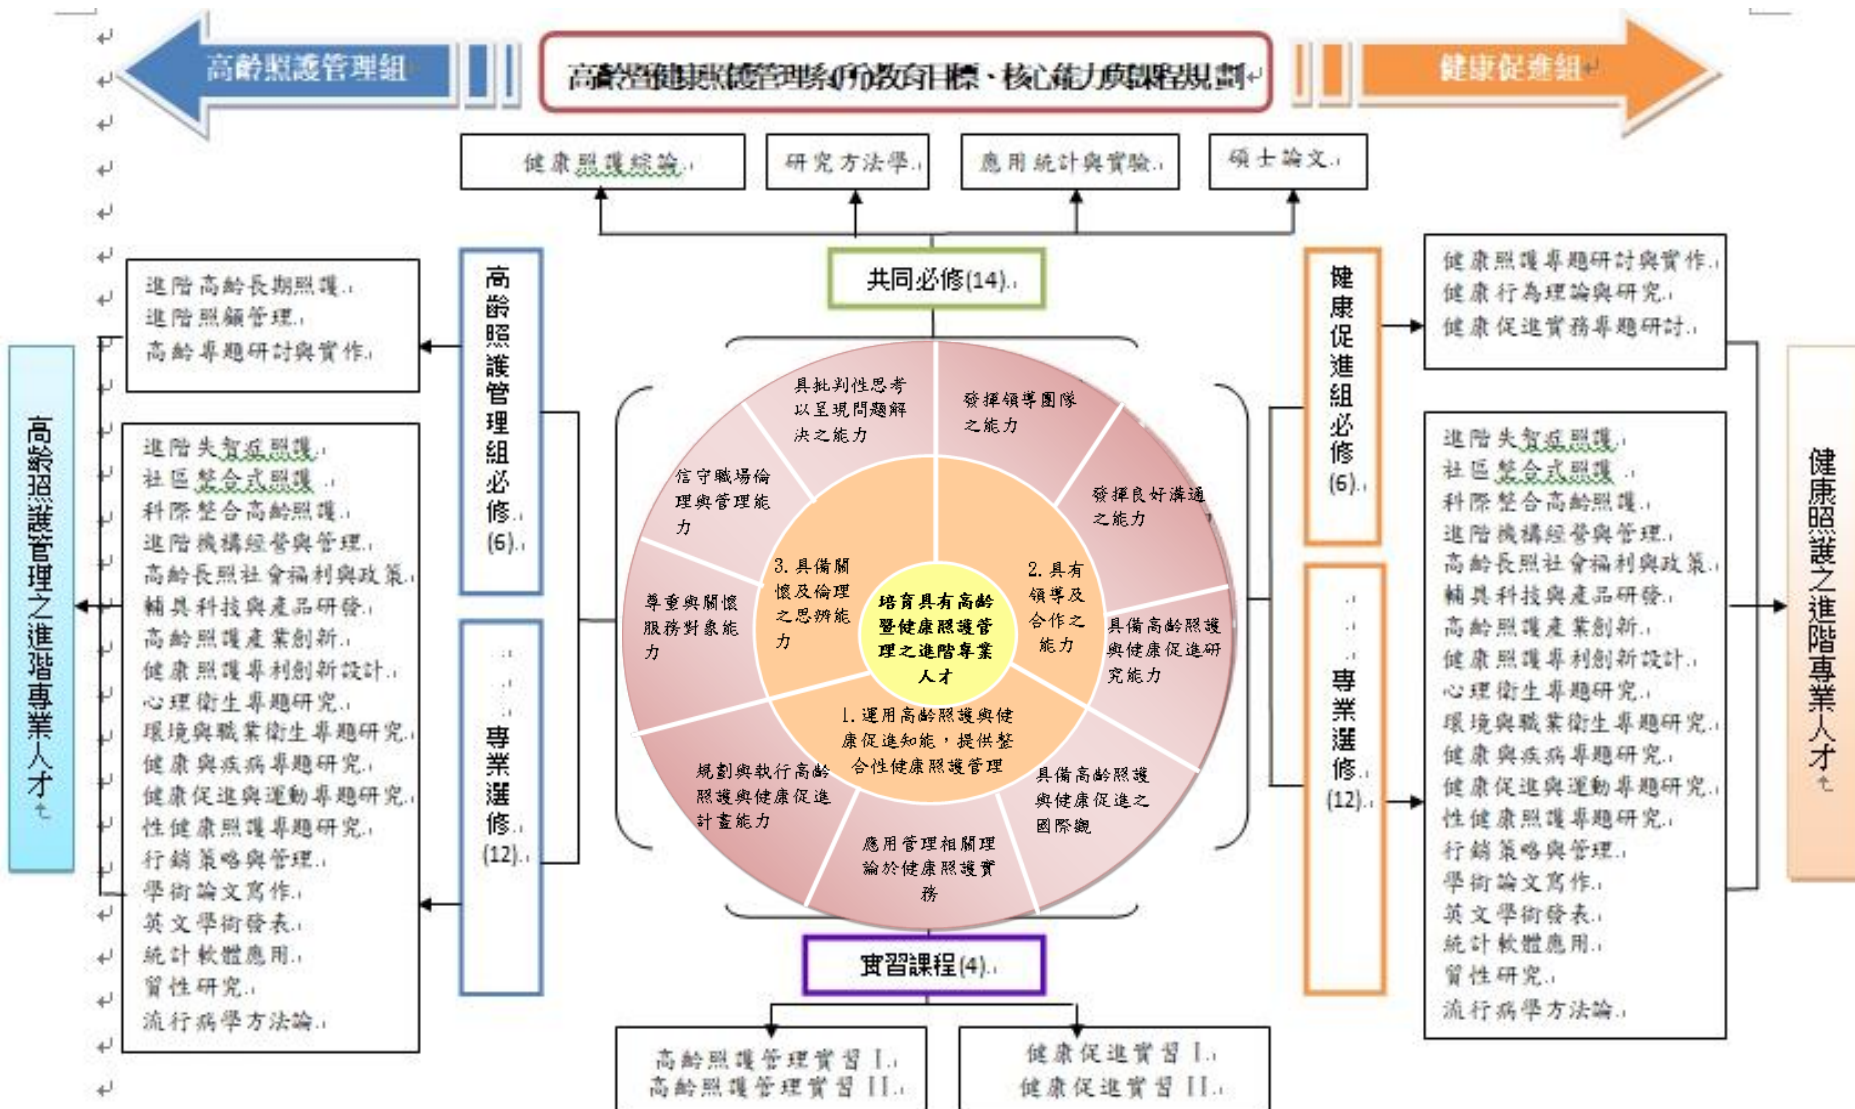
高齡照護管理組

高齡暨健康照護管理系所教育目標、核心能力與課程規劃

健康促進組

健康照護綜論

研究方法學

應用統計與實驗

碩士論文

共同必修(14)

進階高齡長期照護
進階照顧管理
高齡專題研討與實作

高齡照護管理組必修(6)

健康促進組必修(6)

健康照護專題研討與實作
健康行為理論與研究
健康促進實務專題研討

高齡照護管理之進階專業人才

進階失智症照護
社區整合式照護
科際整合高齡照護
進階機構經營與管理
高齡長照社會福利與政策
輔具科技與產品研發
高齡照護產業創新
健康照護專利創新設計
心理衛生專題研究
環境與職業衛生專題研究
健康與疾病專題研究
健康促進與運動專題研究
性健康照護專題研究
行銷策略與管理
學術論文寫作
英文學術發表
統計軟體應用
質性研究
流行病學方法論

專業選修(12)

具批判性思考以呈現問題解決之能力

發揮領導團隊之能力

信守職場倫理與管理能力

發揮良好溝通之能力

3. 具備關懷及倫理之思辨能力

2. 具有領導及合作之能力

培育具有高齡暨健康照護管理之進階專業人才

尊重與關懷服務對象能力

具備高齡照護與健康促進研究能力

1. 運用高齡照護與健康促進知能，提供整合性健康照護管理

規劃與執行高齡照護與健康促進計畫能力

具備高齡照護與健康促進之國際觀

應用管理相關理論於健康照護實務

專業選修(12)

進階失智症照護
社區整合式照護
科際整合高齡照護
進階機構經營與管理
高齡長照社會福利與政策
輔具科技與產品研發
高齡照護產業創新
健康照護專利創新設計
心理衛生專題研究
環境與職業衛生專題研究
健康與疾病專題研究
健康促進與運動專題研究
性健康照護專題研究
行銷策略與管理
學術論文寫作
英文學術發表
統計軟體應用
質性研究
流行病學方法論

健康照護之進階專業人才

實習課程(4)

高齡照護管理實習 I
高齡照護管理實習 II

健康促進實習 I
健康促進實習 II